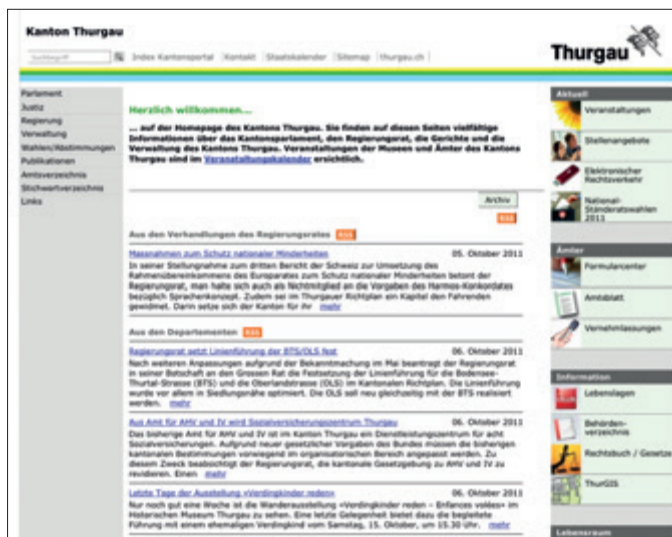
Kanton Thurgau

Suchbegriff | Index Kantonsportal | Kontakt | Staatskalender | Sitemap | thurgau.ch

Thurgau

Parlament
Justiz
Regierung
Verwaltung
Wahlen/Abstimmungen
Publikationen
Amtsverzeichnis
Stichwortverzeichnis
Links

Herzlich willkommen...

... auf der Homepage des Kantons Thurgau. Sie finden auf diesen Seiten vielfältige Informationen über das Kantonsparlament, den Regierungsrat, die Gerichte und die Verwaltung des Kantons Thurgau. Veranstaltungen der Museen und Ämter des Kantons Thurgau sind im Veranstaltungskalender ersichtlich.

Archiv

RSS

Aus den Verhandlungen des Regierungsrates RSS

Massnahmen zum Schutz nationaler Minderheiten 05. Oktober 2011
In seiner Stellungnahme zum dritten Bericht der Schweiz zur Umsetzung des Rahmenübereinkommens des Europarates zum Schutz nationaler Minderheiten betont der Regierungsrat, man halte sich auch als Nichtmitglied an die Vorgaben des Harmos-Konkordates bezüglich Sprachenkonzept. Zudem sei im Thurgauer Richtplan ein Kapitel den Fahrenden gewidmet. Darin setze sich der Kanton für ihr mehr

Aus den Departementen RSS

Regierungsrat setzt Linienführung der BTS/OLS fest 06. Oktober 2011
Nach weiteren Anpassungen aufgrund der Bekanntmachung im Mai beantragt der Regierungsrat in seiner Botschaft an den Grossen Rat die Festsetzung der Linienführung für die Bodensee-Thurtal-Strasse (BTS) und die Oberlandstrasse (OLS) im Kantonalen Richtplan. Die Linienführung wurde vor allem in Siedlungsnähe optimiert. Die OLS soll neu gleichzeitig mit der BTS realisiert werden. mehr

Aus Amt für AHV und IV wird Sozialversicherungszentrum Thurgau 06. Oktober 2011
Das bisherige Amt für AHV und IV ist im Kanton Thurgau ein Dienstleistungszentrum für acht Sozialversicherungen. Aufgrund neuer gesetzlicher Vorgaben des Bundes müssen die bisherigen kantonalen Bestimmungen vorwiegend im organisatorischen Bereich angepasst werden. Zu diesem Zweck beabsichtigt der Regierungsrat, die kantonale Gesetzgebung zu AHV und IV zu revidieren. Einen mehr

Letzte Tage der Ausstellung «Verdingkinder reden» 06. Oktober 2011
Nur noch gut eine Woche ist die Wanderausstellung «Verdingkinder reden – Enfances volées» im Historischen Museum Thurgau zu sehen. Eine letzte Gelegenheit bietet dazu die begleitete Führung mit einem ehemaligen Verdingkind vom Samstag, 15. Oktober, um 15.30 Uhr. mehr

Aktuell
Veranstaltungen
Stellenangebote
Elektronischer Rechtsverkehr
National-Ständeratswahlen 2011

Ämter
Formularcenter
Amtsblatt
Vernehmlassungen

Information
Lebenslagen
Behördenverzeichnis
Rechtsbuch / Gesetze
ThurGIS

Lebensraum